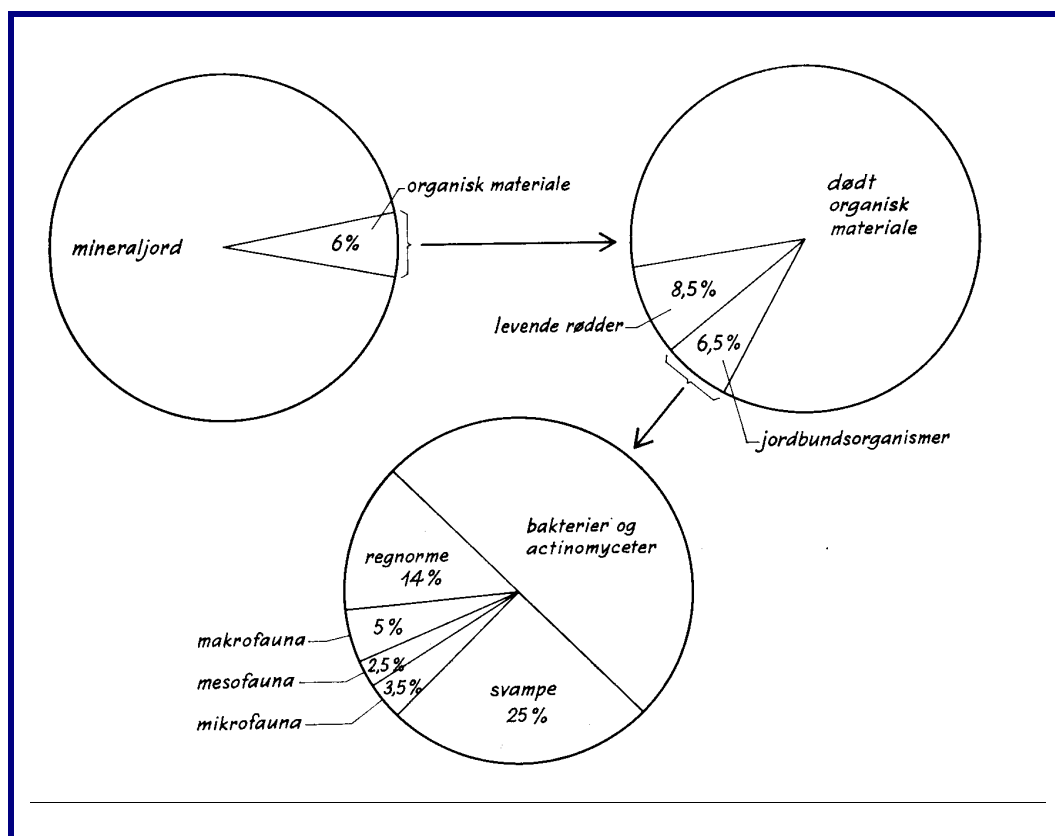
organisk materiale
mineraljord
6%

dødt organisk materiale
8,5%
levende rødder
6,5%
jordbundsorganismer

bakterier og actinomyceter
regnorme 14%
makrofauna
5%
mesofauna
2,5%
3,5%
mikrofauna
svampe 25%